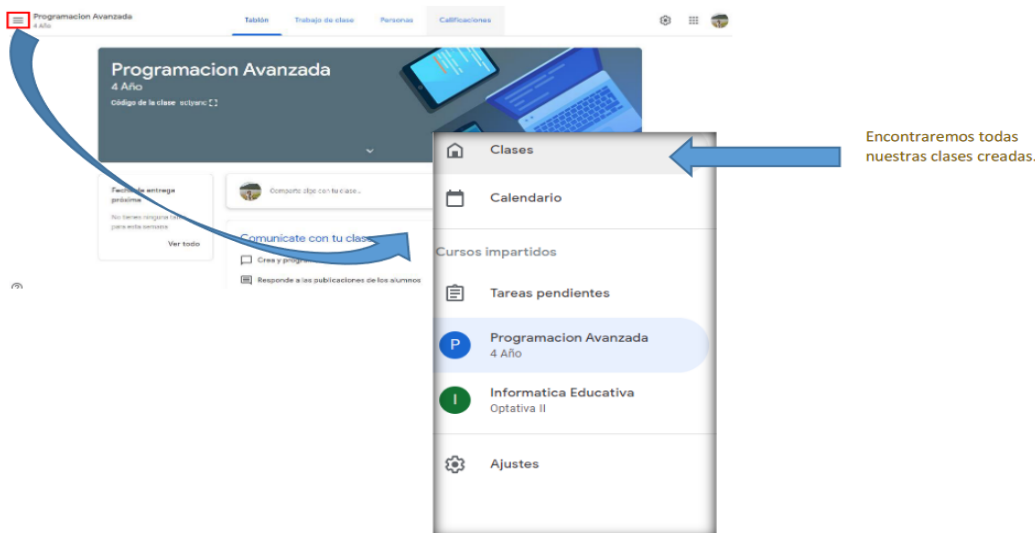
Programacion Avanzada
4 Año

Tablón Trabajo de clase Personas Calificaciones

Programacion Avanzada
4 Año
Código de la clase sctjsnc

Fecha de entrega próxima
No tienes ninguna tarea para esta semana
Ver todo

Comparte algo con tu clase...

Comunicate con tu clase
Crea y progra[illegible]
Responde a las publicaciones de los alumnos

Clases
Calendario
Cursos impartidos
Tareas pendientes
P Programacion Avanzada
4 Año
I Informatica Educativa
Optativa II
Ajustes

Encontraremos todas nuestras clases creadas.